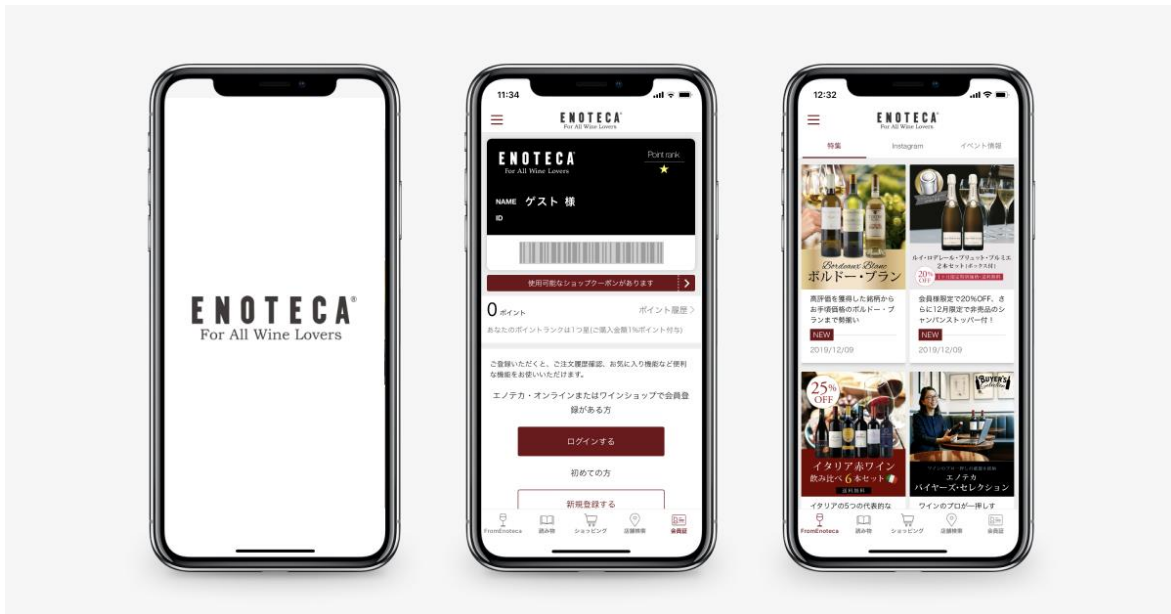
ENOTECA®
For All Wine Lovers

11:34

ENOTECA
For All Wine Lovers

ENOTECA
For All Wine Lovers

Point rank
★

NAME ゲスト 様
ID

使用可能なショップクーポンがあります

0 ポイント
ポイント履歴 >
あなたのポイントランクは1つ星(ご購入金額1%ポイント付与)

ご登録いただくと、ご注文履歴確認、お気に入り機能など便利な機能をお使いいただけます。

エノテカ・オンラインまたはワインショップで会員登録がある方

ログインする

初めての方

新規登録する

FromEnoteca 読み物 ショッピング 店舗検索 会員証

12:32

ENOTECA
For All Wine Lovers

特集 Instagram イベント情報

Bordeaux Blanc
ボルドー・ブラン

高評価を獲得した銘柄からお手頃価格のボルドー・ブランまで勢揃い
NEW
2019/12/09

ルイ・ロデレール・ブリュット・プルミエ 2本セット(ボックス付)
20% OFF
会員様限定で20%OFF、さらに12月限定で非売品のシャンパンストッパー付!
NEW
2019/12/09

25% OFF
イタリア赤ワイン 飲み比べ 6本セット
送料無料
イタリアの5つの代表的な

BUYER'S Selection
エノテカ バイヤーズ・セレクション
ワインのプロが一押す

FromEnoteca 読み物 ショッピング 店舗検索 会員証